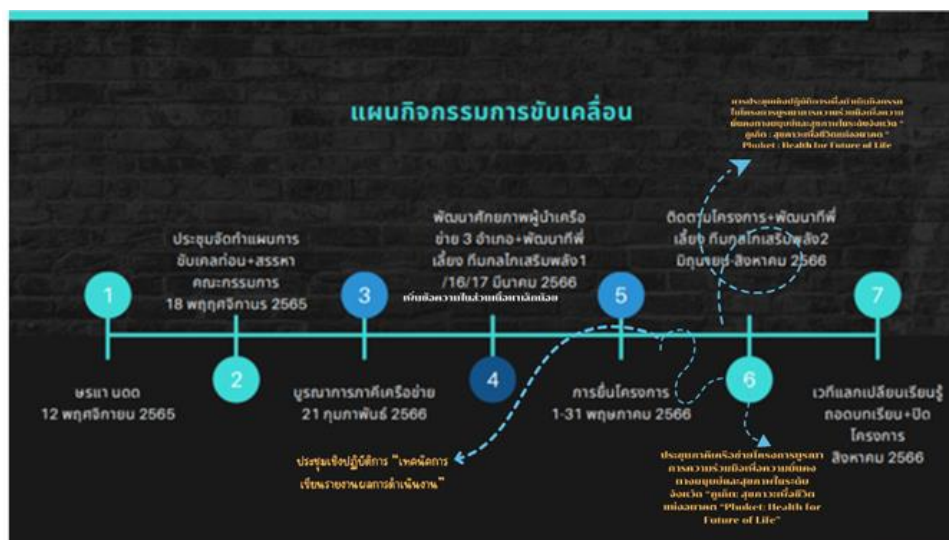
แผนกิจกรรมการขับเคลื่อน

การประชุมเชิงปฏิบัติการเพื่อนำเสนอผลงานโครงการบูรณาการความร่วมมือเพื่อความยั่งยืนทางสุขภาพและสุขภาวะในระดับจังหวัด "ภูเก็ต : สุขภาวะเพื่ออนาคตชีวิต" Phuket : Health for Future of Life

1

ชรแา นดด
12 พฤศจิกายน 2565

ประชุมจัดทำแผนการขับเคลื่อน+สรรหาคณะกรรมการ
18 พฤศจิกายน 2565

2

3

บูรณาการภาคีเครือข่าย
21 กุมภาพันธ์ 2566

พัฒนาศักยภาพผู้นำเครือข่าย 3 อำเภอ+พัฒนาพี่เลี้ยง ทีมกลไกเสริมพลัง1
/16/17 มีนาคม 2566

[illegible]

4

ประชุมเชิงปฏิบัติการ "เทคนิคการเขียนรายงานผลการดำเนินงาน"

5

การยื่นโครงการ
1-31 พฤษภาคม 2566

ติดตามโครงการ+พัฒนาพี่เลี้ยง ทีมกลไกเสริมพลัง2
มิถุนายน-สิงหาคม 2566

6

ประชุมภาคีเครือข่ายโครงการบูรณาการความร่วมมือเพื่อความยั่งยืนทางสุขภาพและสุขภาวะในระดับจังหวัด "ภูเก็ต สุขภาวะเพื่ออนาคตชีวิต "Phuket: Health for Future of Life"

7

เวทีแลกเปลี่ยนเรียนรู้ ถอดบทเรียน+ปิดโครงการ
สิงหาคม 2566